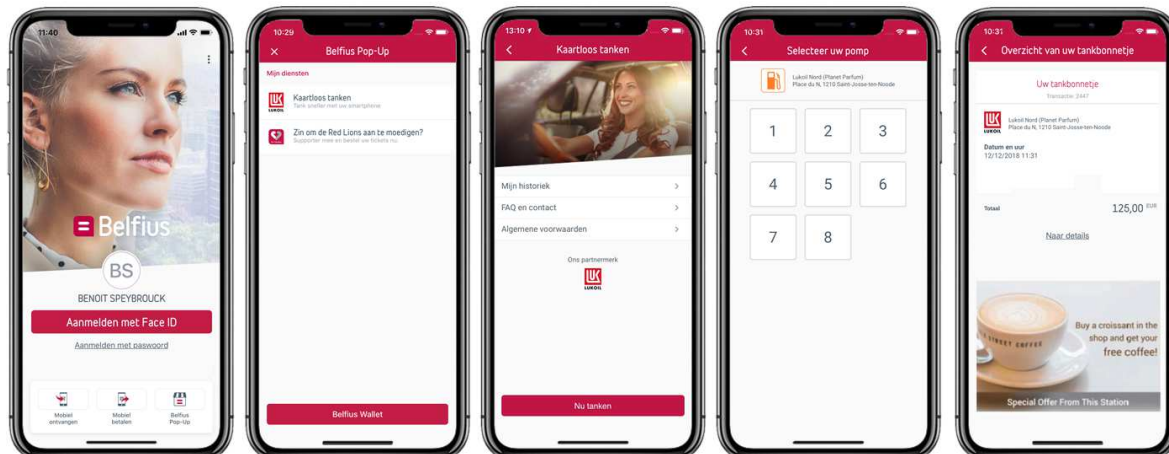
11:40

Belfius

BS

BENOIT SPEYBROUCK

Aanmelden met Face ID

Aanmelden met paswoord

Mobiel ontvangen

Mobiel betalen

Belfius Pop-Up

10:29

Belfius Pop-Up

Mijn diensten

LUKOIL

Kaartloos tanken
Tank sneller met uw smartphone

Zin om de Red Lions aan te moedigen?
Supporter mee en bestel uw tickets nu

Belfius Wallet

13:10

Kaartloos tanken

Mijn historiek

FAQ en contact

Algemene voorwaarden

Ons partnermerk

LUKOIL

Nu tanken

10:31

Selecteer uw pomp

Lukoil Nord (Planet Parfum)
Place du N, 1210 Saint-Josse-ten-Noode

| 1 | 2 | 3 |
|---|---|---|
| 4 | 5 | 6 |
| 7 | 8 | |

10:31

Overzicht van uw tankbonnetje

Uw tankbonnetje
Transactie: 2447

LUKOIL

Lukoil Nord (Planet Parfum)
Place du N, 1210 Saint-Josse-ten-Noode

Datum en uur
12/12/2018 11:31

Totaal

125,00 EUR

Naar details

STREET COFFEE

Buy a croissant in the shop and get your free coffee!

Special Offer From This Station